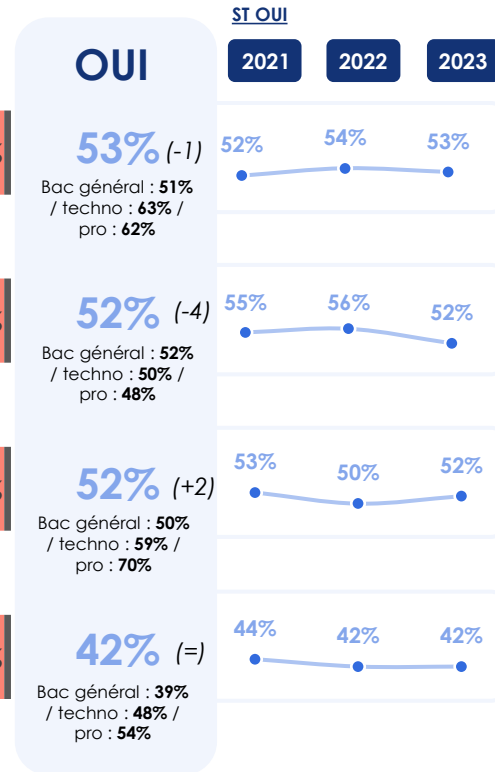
ST OUI

OUI

2021 2022 2023

53% (-1)
Bac général : 51% / techno : 63% / pro : 62%

52% 54% 53%

52% (-4)
Bac général : 52% / techno : 50% / pro : 48%

55% 56% 52%

52% (+2)
Bac général : 50% / techno : 59% / pro : 70%

53% 50% 52%

42% (=)
Bac général : 39% / techno : 48% / pro : 54%

44% 42% 42%